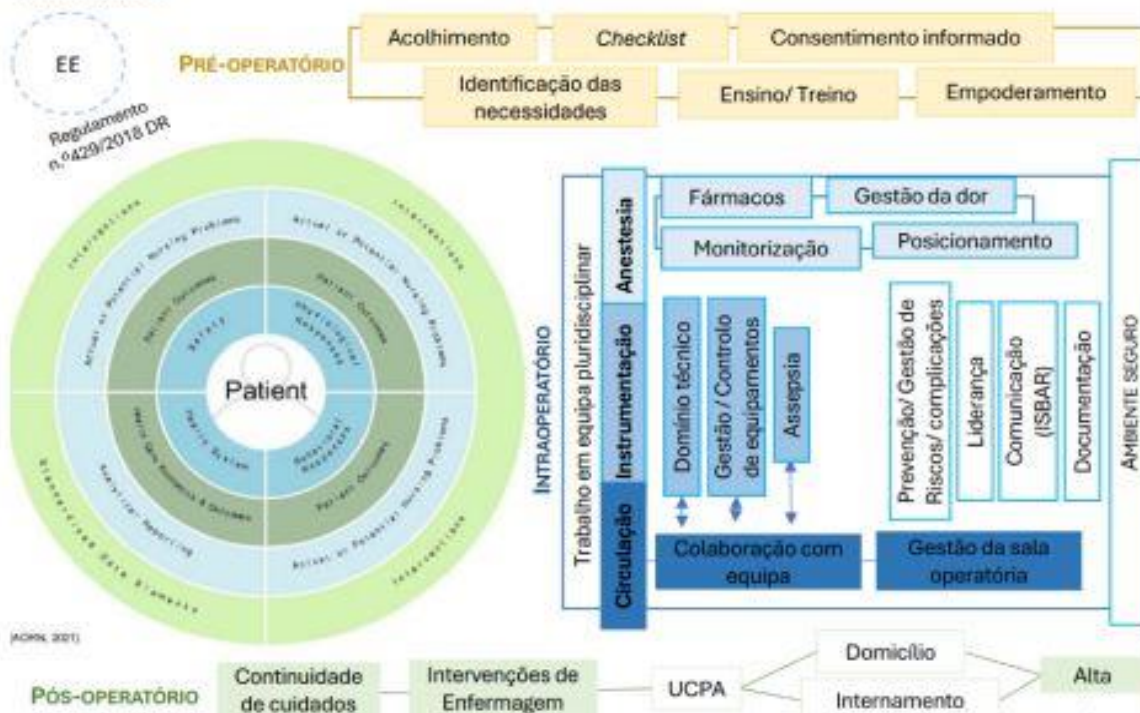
EE

Regulamento n.º429/2018 DR

PRÉ-OPERATÓRIO

Acolhimento

*Checklist*

Consentimento informado

Identificação das necessidades

Ensino/ Treino

Empoderamento

Interventions

Interventions

Actual or Potential Nursing Problems

Actual or Potential Nursing Problems

Patient Outcomes

Patient Outcomes

Safety

Physiological Responses

Health System

Behavioral Responses

Patient

Health Care Economics & Outcomes

Statistical Reporting

Actual or Potential Nursing Problems

Patient Outcomes

Standardized Data Elements

Interventions

(AORN, 2021)

INTRAOPERATÓRIO

Trabalho em equipa pluridisciplinar

Anestesia

Fármacos

Gestão da dor

Monitorização

Posicionamento

Instrumentação

Domínio técnico

Gestão / Controlo de equipamentos

Assepsia

Prevenção/ Gestão de Riscos/ complicações

Liderança

Comunicação (ISBAR)

Documentação

Circulação

Colaboração com equipa

Gestão da sala operatória

AMBIENTE SEGURO

PÓS-OPERATÓRIO

Continuidade de cuidados

Intervenções de Enfermagem

UCPA

Domicílio

Internamento

Alta